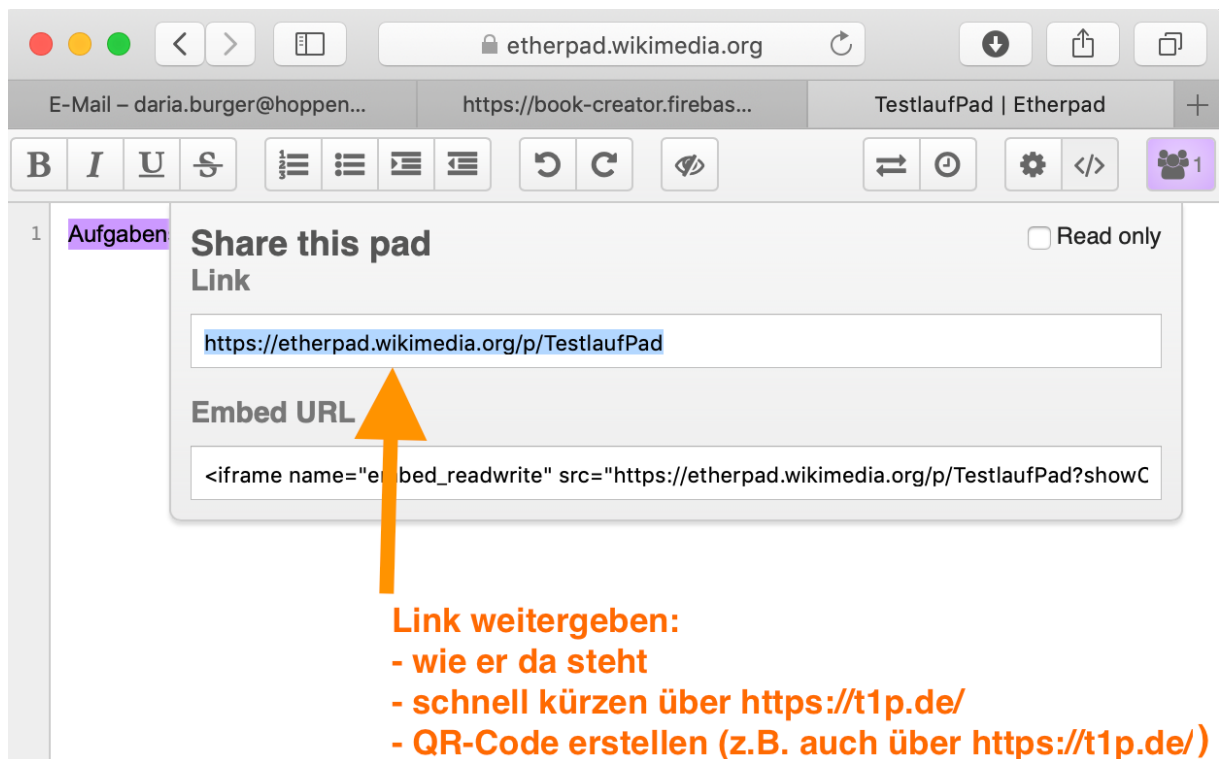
etherpad.wikimedia.org

E-Mail – daria.burger@hoppen...
https://book-creator.firebas...
TestlaufPad | Etherpad

B I U S

1

1 Aufgaben

Share this pad
Read only
Link
https://etherpad.wikimedia.org/p/TestlaufPad

Embed URL
<iframe name="embed_readwrite" src="https://etherpad.wikimedia.org/p/TestlaufPad?showC

Link weitergeben:
- wie er da steht
- schnell kürzen über https://t1p.de/
- QR-Code erstellen (z.B. auch über https://t1p.de/)